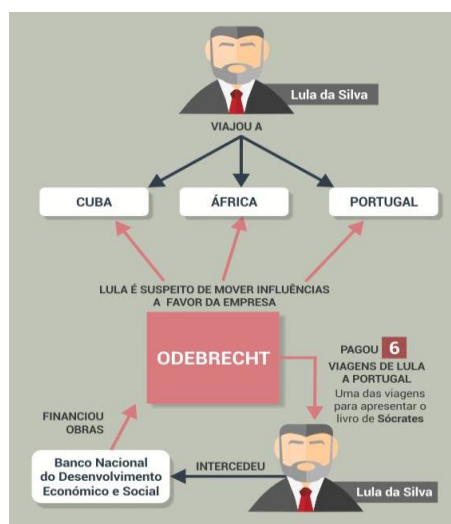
Lula da Silva

VIAJOU A

CUBA

ÁFRICA

PORTUGAL

LULA É SUSPEITO DE MOVER INFLUÊNCIAS A FAVOR DA EMPRESA

ODEBRECHT

PAGOU 6 VIAGENS DE LULA A PORTUGAL
Uma das viagens para apresentar o livro de Sócrates

FINANCIOU OBRAS

Banco Nacional do Desenvolvimento Económico e Social

INTERCEDEU

Lula da Silva